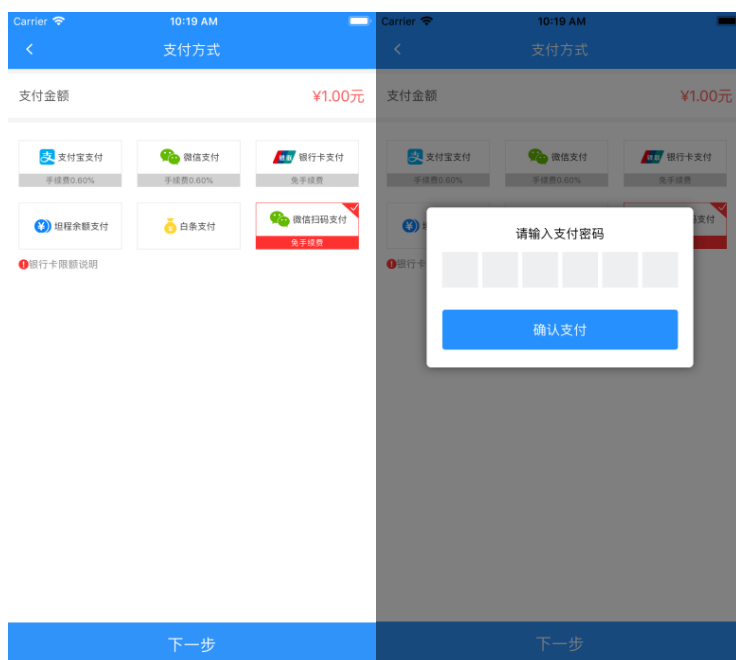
Carrier 10:19 AM

支付方式

支付金额 ¥1.00元

支付宝支付
手续费0.60%

微信支付
手续费0.60%

银联 银行卡支付
免手续费

¥ 坦程余额支付

白条支付

微信扫码支付
免手续费

银行卡限额说明

下一步

Carrier 10:19 AM

支付方式

支付金额 ¥1.00元

支付宝支付
手续费0.60%

微信支付
手续费0.60%

银联 银行卡支付
免手续费

¥ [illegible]

扫码支付

银行卡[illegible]

请输入支付密码

确认支付

下一步